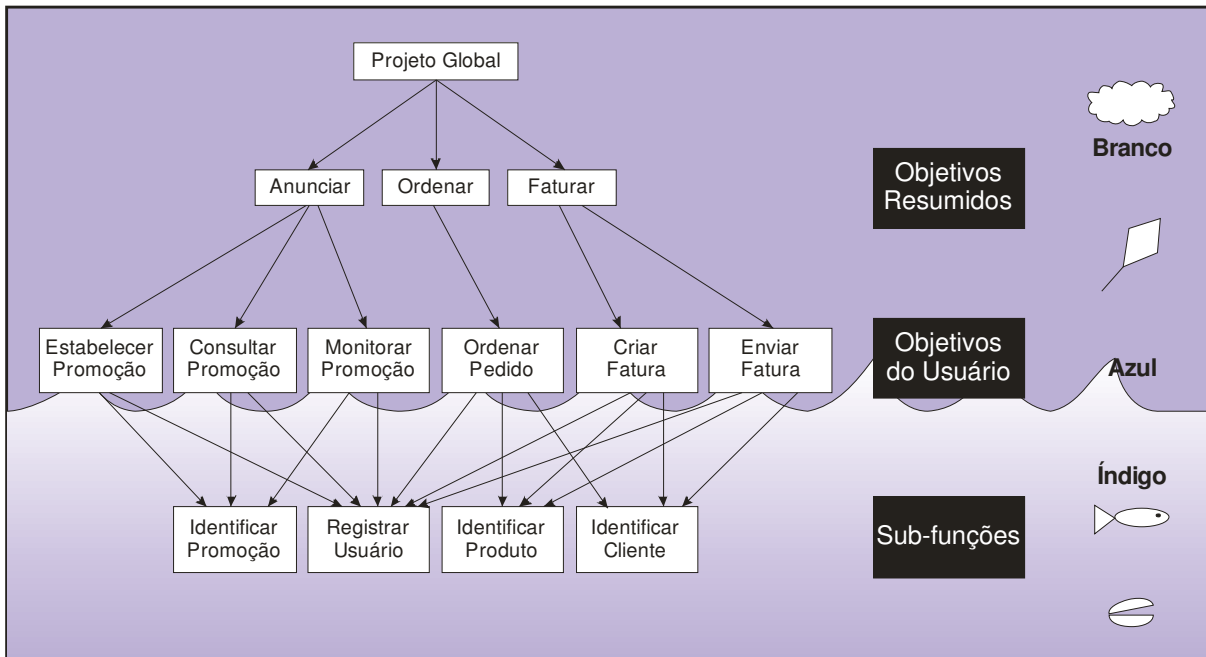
Projeto Global

Anunciar
Ordenar
Faturar

Objetivos Resumidos

Branco

Estabelecer Promoção
Consultar Promoção
Monitorar Promoção
Ordenar Pedido
Criar Fatura
Enviar Fatura

Objetivos do Usuário

Azul

Índigo

Identificar Promoção
Registrar Usuário
Identificar Produto
Identificar Cliente

Sub-funções